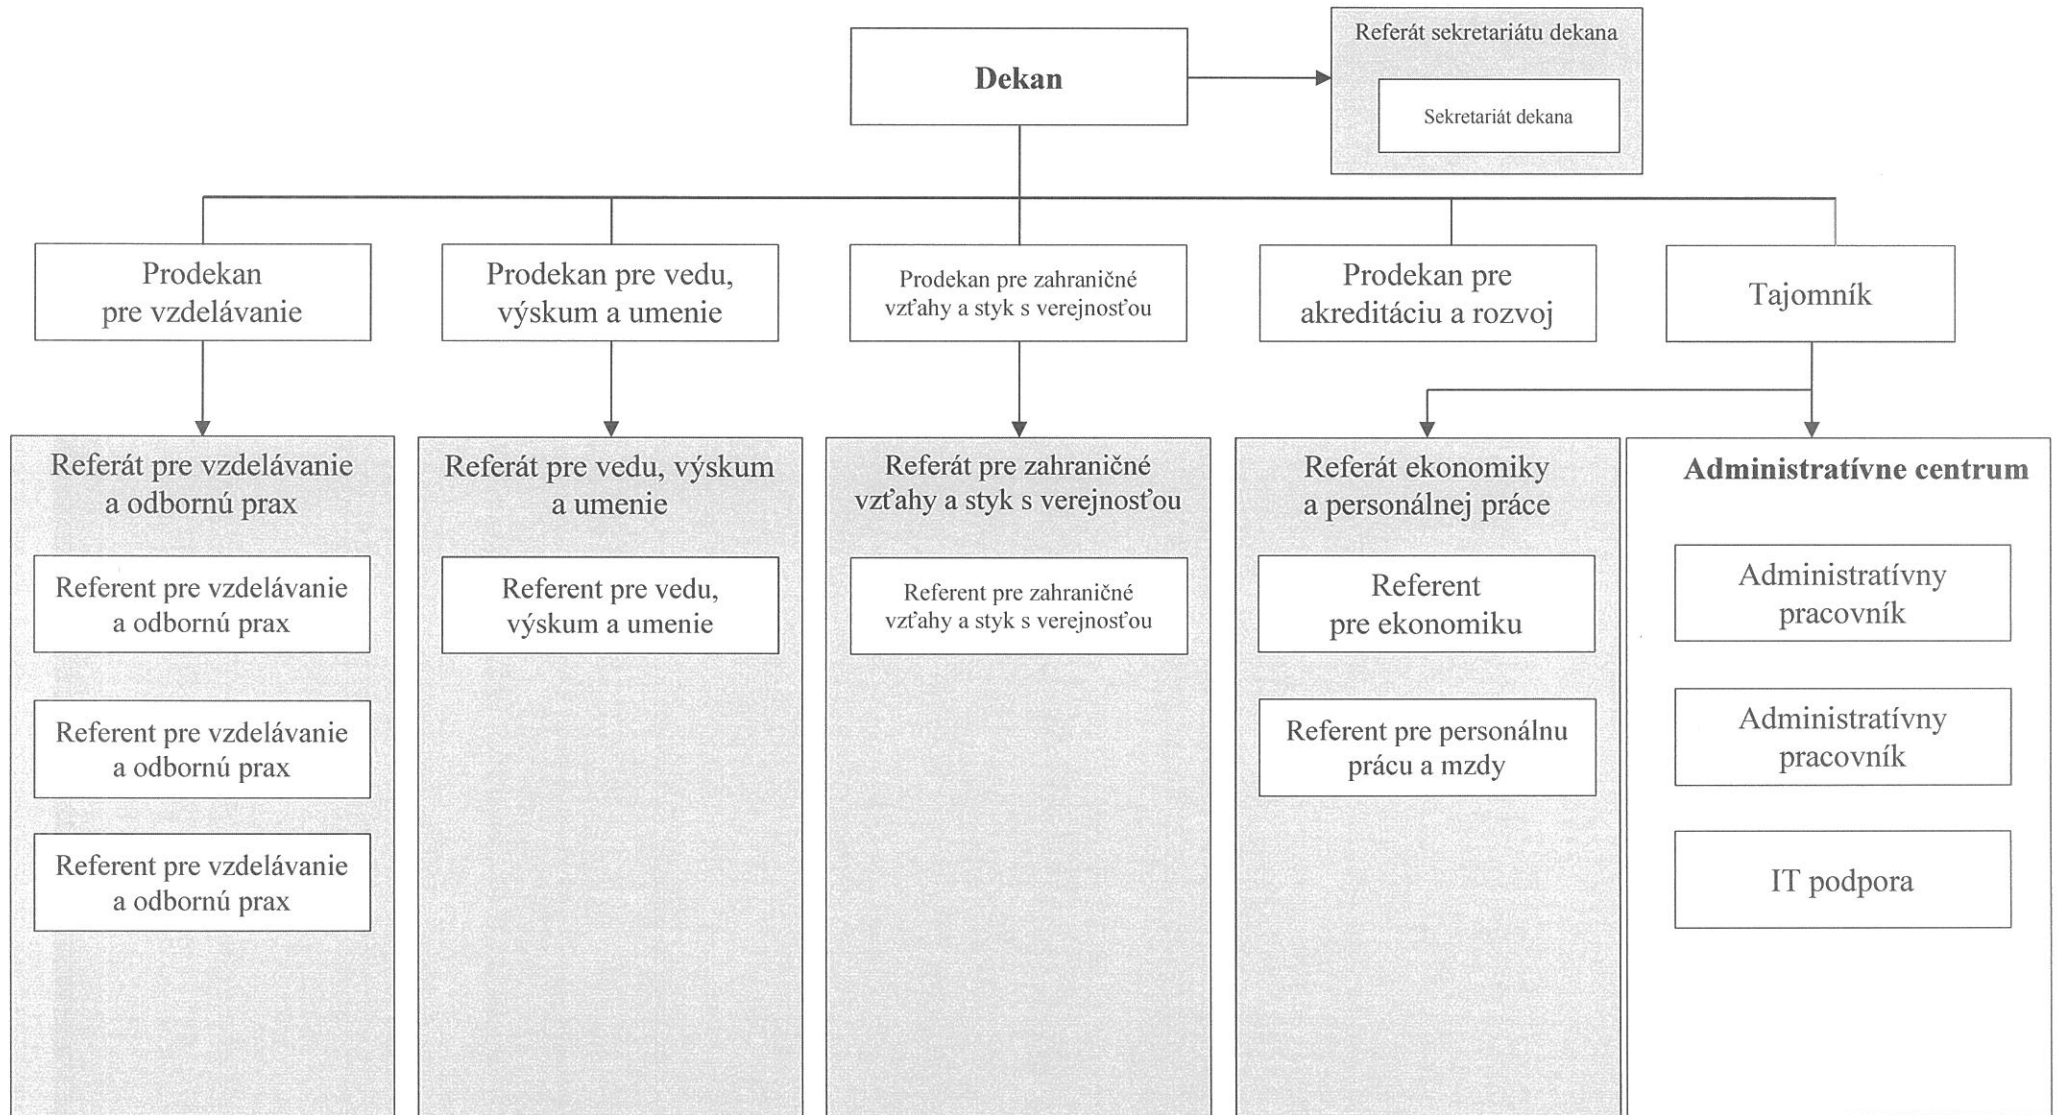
Dekan

Referát sekretariátu dekana

Sekretariát dekana

Prodekan pre vzdelávanie

Prodekan pre vedu, výskum a umenie

Prodekan pre zahraničné vzťahy a styk s verejnosťou

Prodekan pre akreditáciu a rozvoj

Tajomník

Referát pre vzdelávanie a odbornú prax

Referent pre vzdelávanie a odbornú prax

Referent pre vzdelávanie a odbornú prax

Referent pre vzdelávanie a odbornú prax

Referát pre vedu, výskum a umenie

Referent pre vedu, výskum a umenie

Referát pre zahraničné vzťahy a styk s verejnosťou

Referent pre zahraničné vzťahy a styk s verejnosťou

Referát ekonomiky a personálnej práce

Referent pre ekonomiku

Referent pre personálnu prácu a mzdy

Administratívne centrum

Administratívny pracovník

Administratívny pracovník

IT podpora